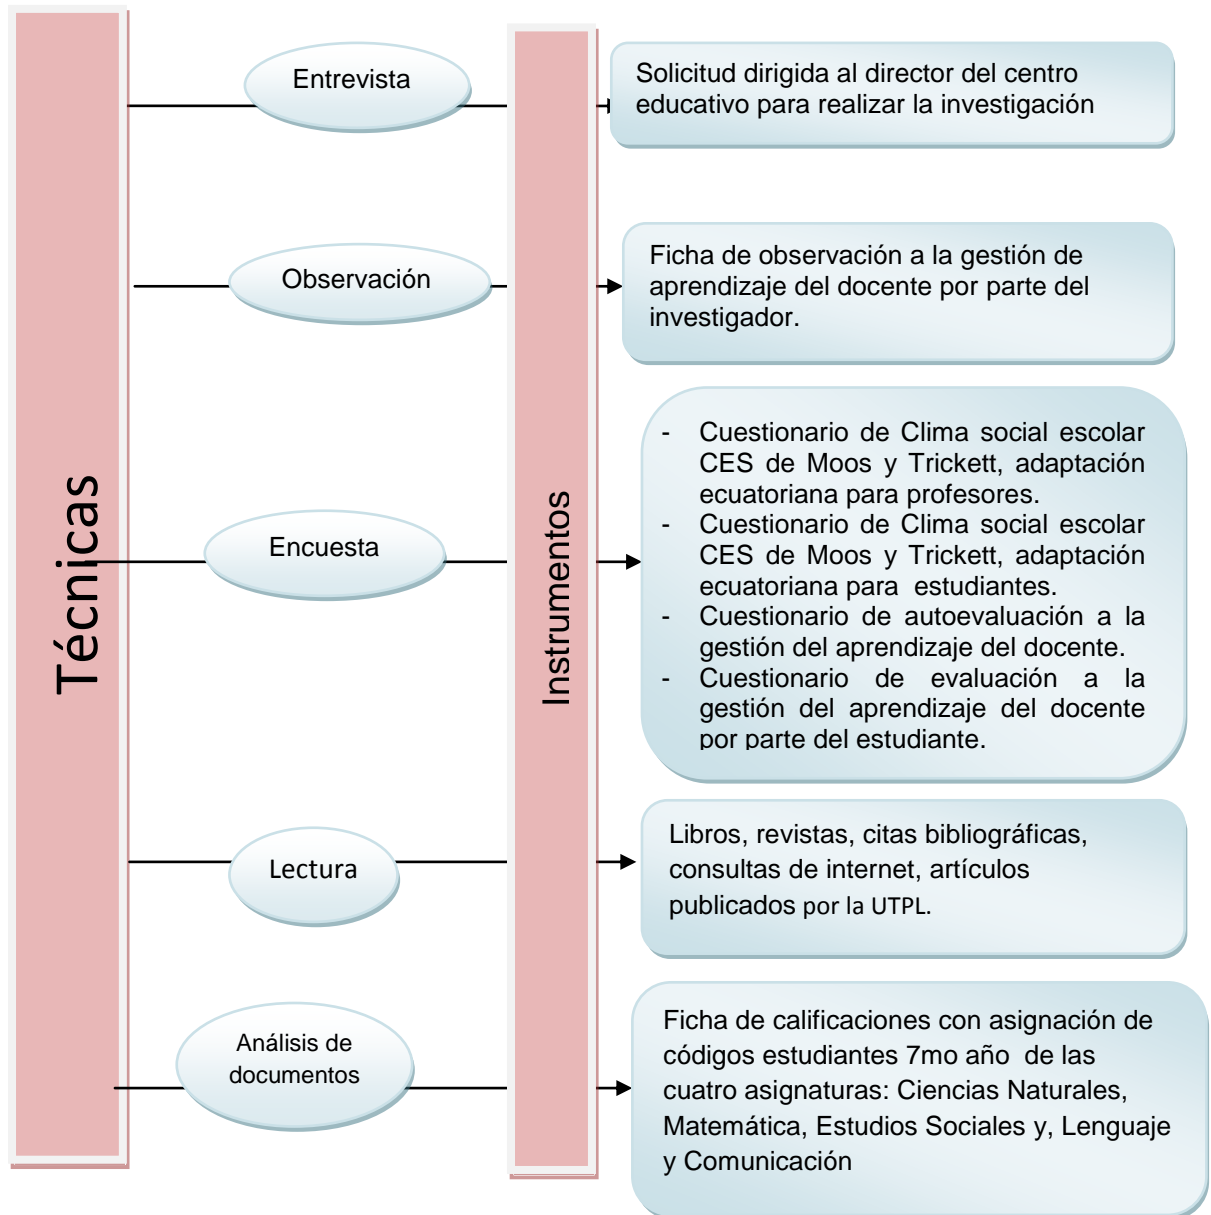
Técnicas

Entrevista

Observación

Encuesta

Lectura

Análisis de documentos

Instrumentos

Solicitud dirigida al director del centro educativo para realizar la investigación

Ficha de observación a la gestión de aprendizaje del docente por parte del investigador.

- Cuestionario de Clima social escolar CES de Moos y Trickett, adaptación ecuatoriana para profesores.
- Cuestionario de Clima social escolar CES de Moos y Trickett, adaptación ecuatoriana para estudiantes.
- Cuestionario de autoevaluación a la gestión del aprendizaje del docente.
- Cuestionario de evaluación a la gestión del aprendizaje del docente por parte del estudiante.

Libros, revistas, citas bibliográficas, consultas de internet, artículos publicados por la UTPL.

Ficha de calificaciones con asignación de códigos estudiantes 7mo año de las cuatro asignaturas: Ciencias Naturales, Matemática, Estudios Sociales y, Lenguaje y Comunicación